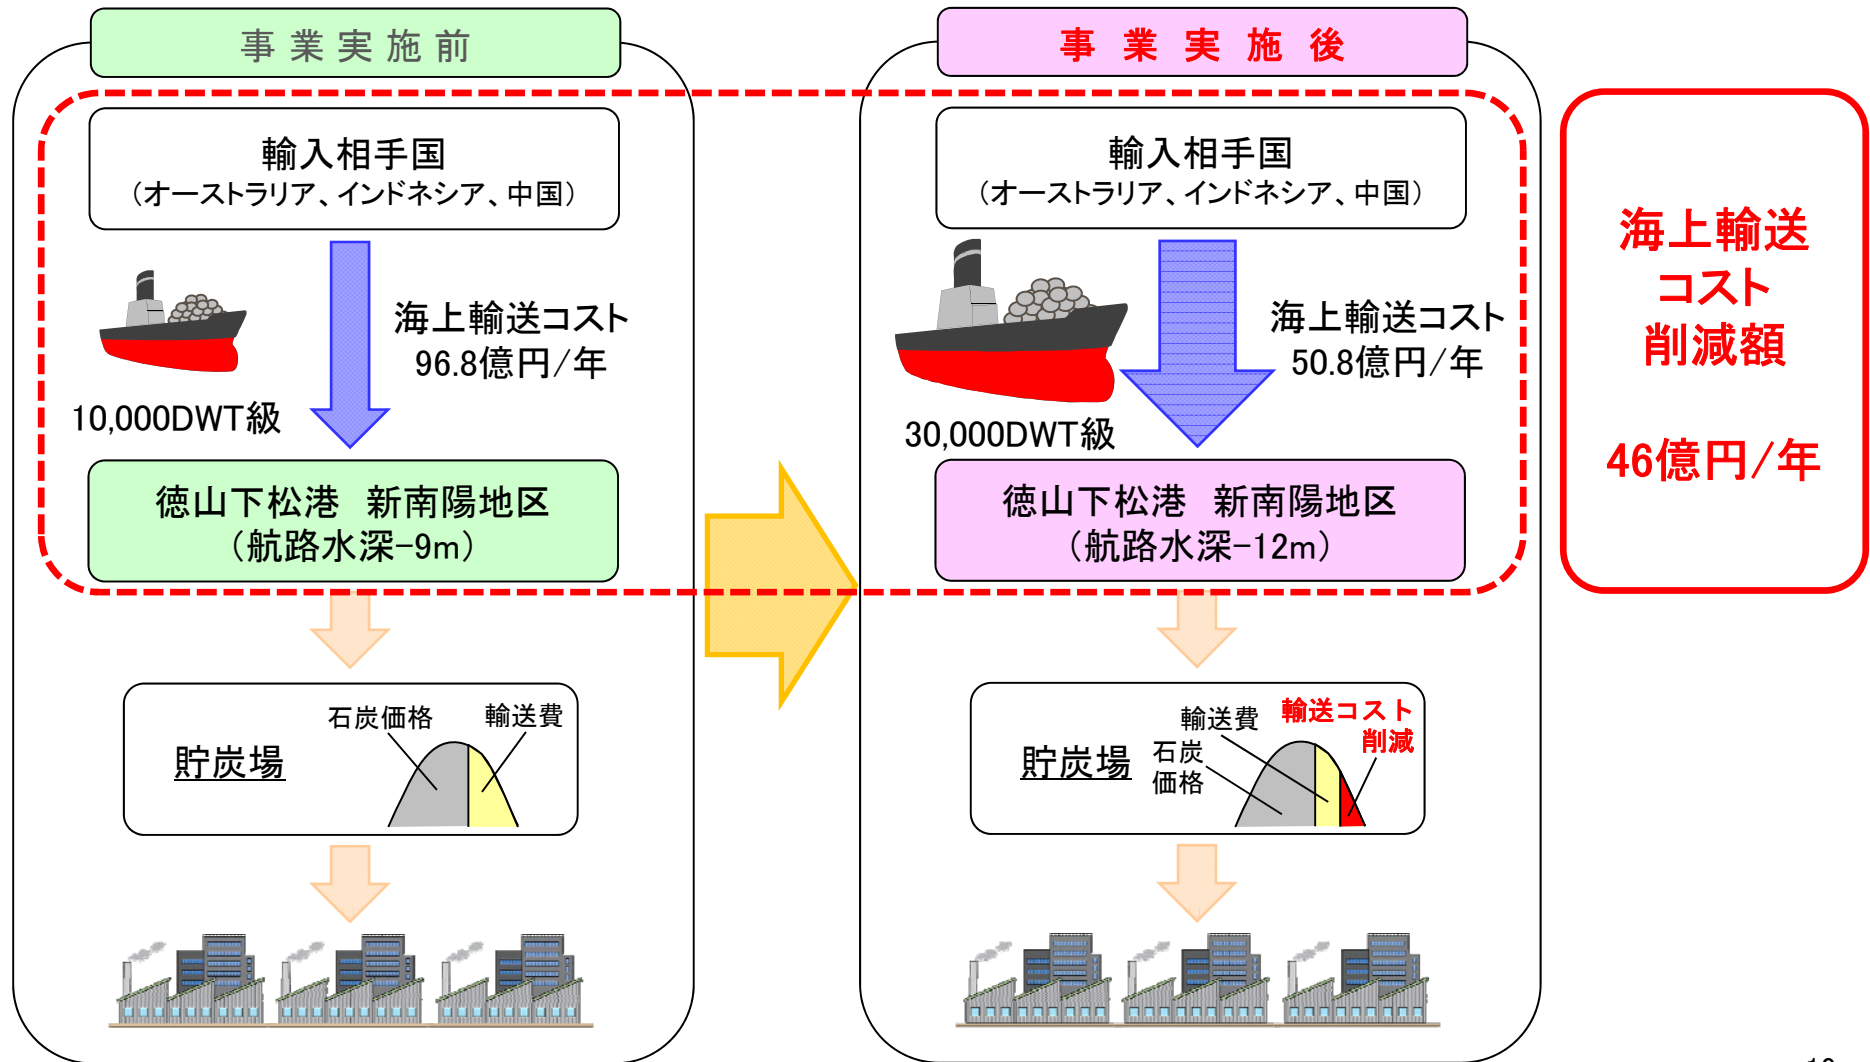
事業実施前

輸入相手国
（オーストラリア、インドネシア、中国）

海上輸送コスト
96.8億円/年

10,000DWT級

徳山下松港　新南陽地区
（航路水深-9m）

石炭価格　輸送費

貯炭場

事業実施後

輸入相手国
（オーストラリア、インドネシア、中国）

海上輸送コスト
50.8億円/年

30,000DWT級

徳山下松港　新南陽地区
（航路水深-12m）

輸送費　輸送コスト削減
石炭価格

貯炭場

海上輸送
コスト
削減額

46億円/年